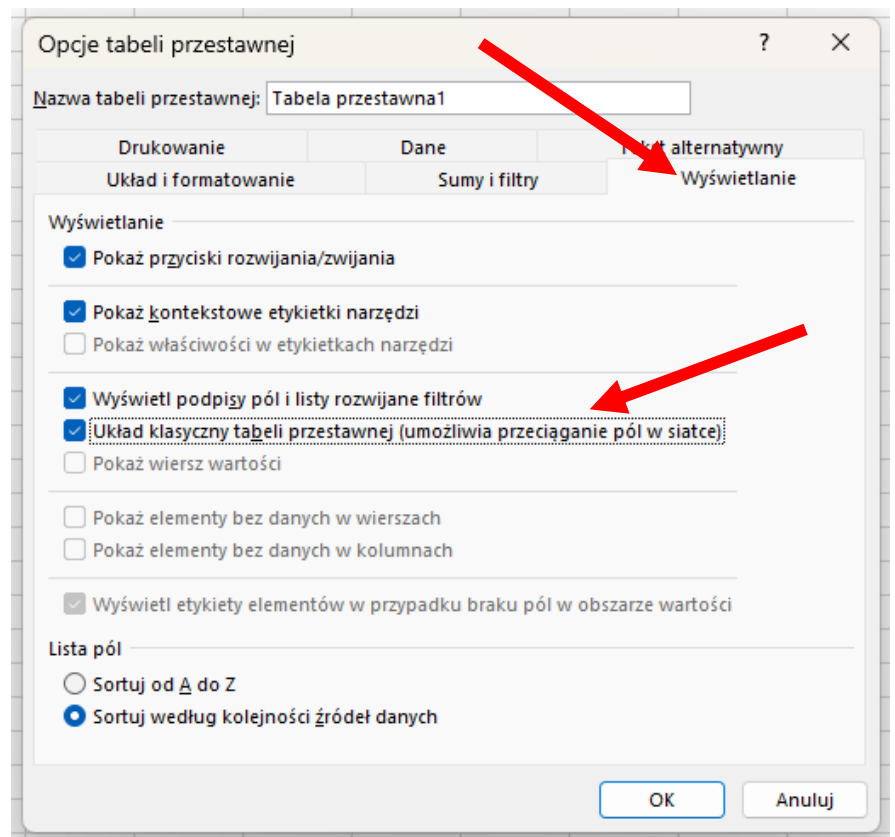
Opcje tabeli przestawnej

?

Nazwa tabeli przestawnej: Tabela przestawna1

Drukowanie

Dane

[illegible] alternatywny

Układ i formatowanie

Sumy i filtry

Wyświetlanie

Wyświetlanie

Pokaż przyciski rozwijania/zwijania

Pokaż kontekstowe etykietki narzędzi

Pokaż właściwości w etykietkach narzędzi

Wyświetl podpisy pól i listy rozwijane filtrów

Układ klasyczny tabeli przestawnej (umożliwia przeciąganie pól w siatce)

Pokaż wiersz wartości

Pokaż elementy bez danych w wierszach

Pokaż elementy bez danych w kolumnach

Wyświetl etykiety elementów w przypadku braku pól w obszarze wartości

Lista pól

Sortuj od A do Z

Sortuj według kolejności źródeł danych

OK

Anuluj